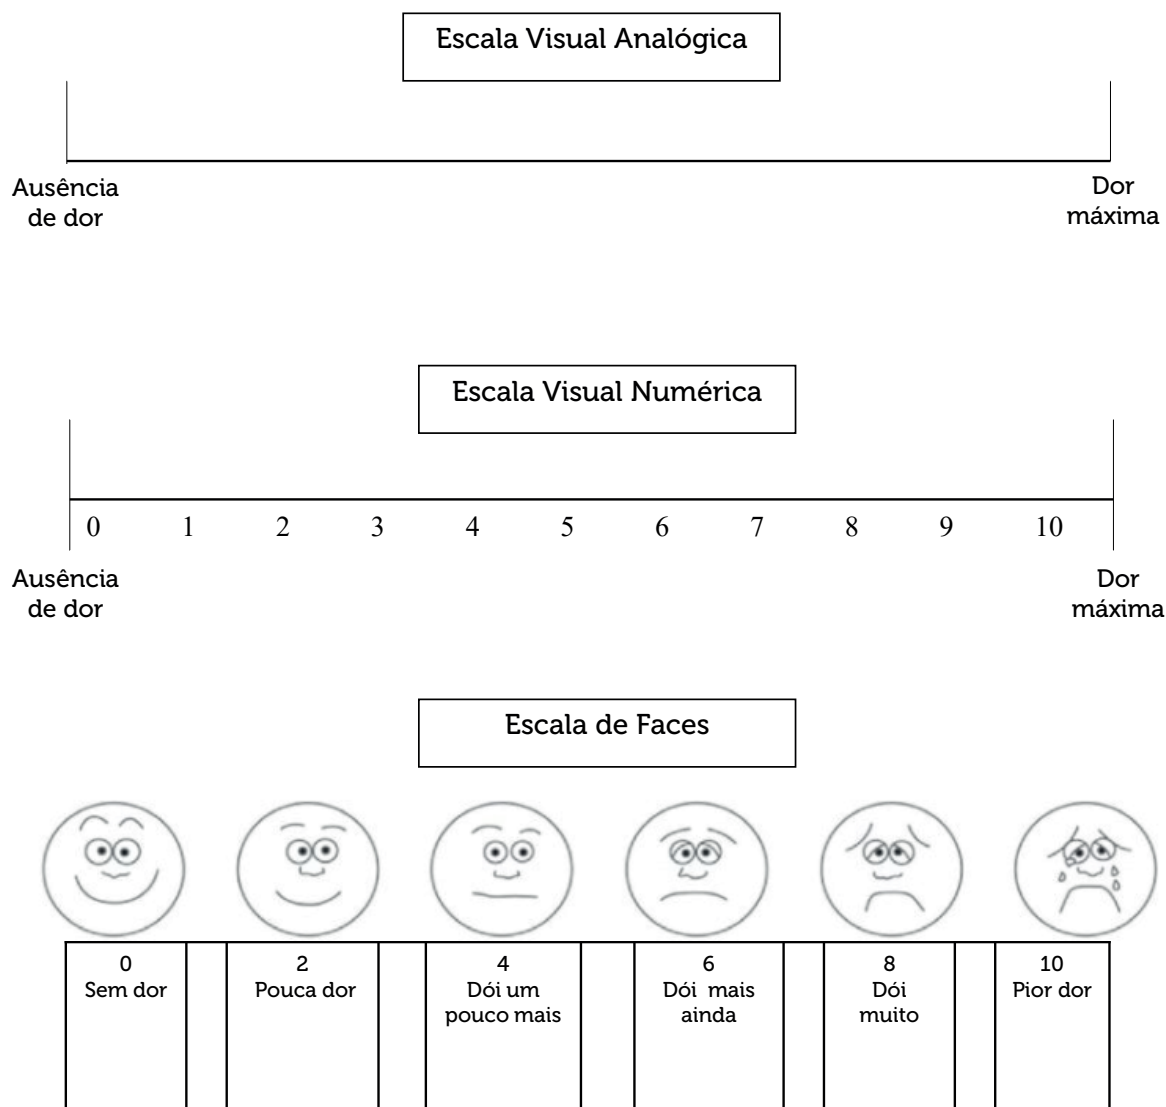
Escala Visual Analógica

Ausência de dor

Dor máxima

Escala Visual Numérica

0 1 2 3 4 5 6 7 8 9 10

Ausência de dor

Dor máxima

Escala de Faces

0
Sem dor

2
Pouca dor

4
Dói um pouco mais

6
Dói mais ainda

8
Dói muito

10
Pior dor